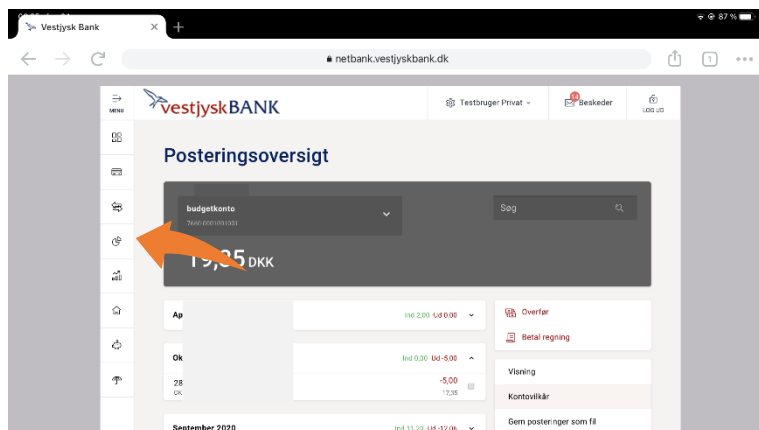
Vestjysk Bank

87 %

netbank.vestjyskbank.dk

1

MENU

vestjyskBANK

Testbruger Privat

Beskeder

LOG UD

Posteringsoversigt

budgetkonto

7660 0001001001

Søg

19,35 DKK

Ap

Ind 2,00 Ud 0,00

Ok

Ind 0,00 Ud -5,00

28

-5,00

17,35

September 2020

Ind 11,23 Ud -12,06

Overfør

Betal regning

Visning

Kontovilkår

Gem posteringer som fil